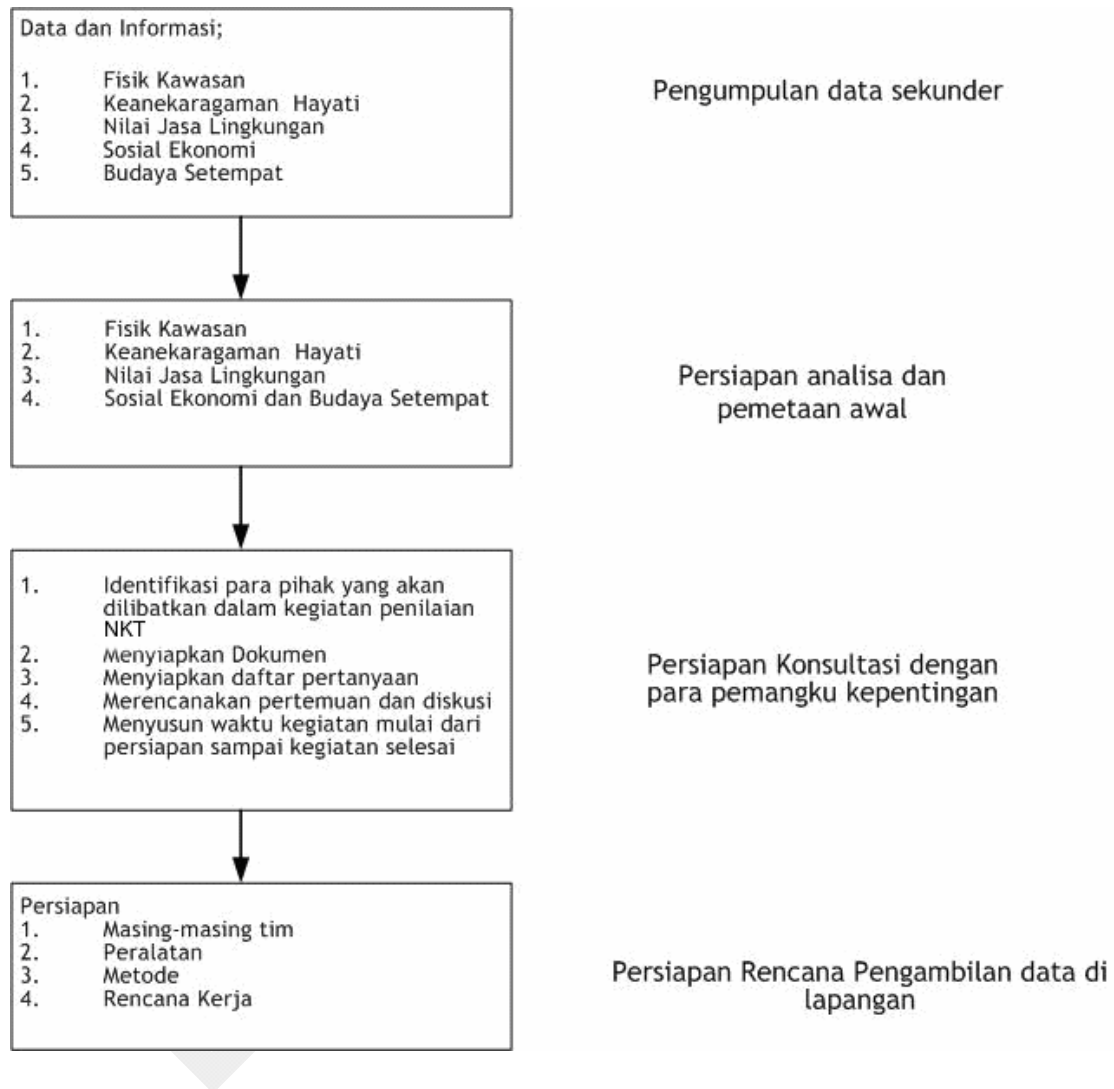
Data dan Informasi;

1. Fisik Kawasan
2. Keanekaragaman Hayati
3. Nilai Jasa Lingkungan
4. Sosial Ekonomi
5. Budaya Setempat

Pengumpulan data sekunder

1. Fisik Kawasan
2. Keanekaragaman Hayati
3. Nilai Jasa Lingkungan
4. Sosial Ekonomi dan Budaya Setempat

Persiapan analisa dan pemetaan awal

1. Identifikasi para pihak yang akan dilibatkan dalam kegiatan penilaian NKT
2. Menyiapkan Dokumen
3. Menyiapkan daftar pertanyaan
4. Merencanakan pertemuan dan diskusi
5. Menyusun waktu kegiatan mulai dari persiapan sampai kegiatan selesai

Persiapan Konsultasi dengan para pemangku kepentingan

Persiapan
1. Masing-masing tim
2. Peralatan
3. Metode
4. Rencana Kerja

Persiapan Rencana Pengambilan data di lapangan